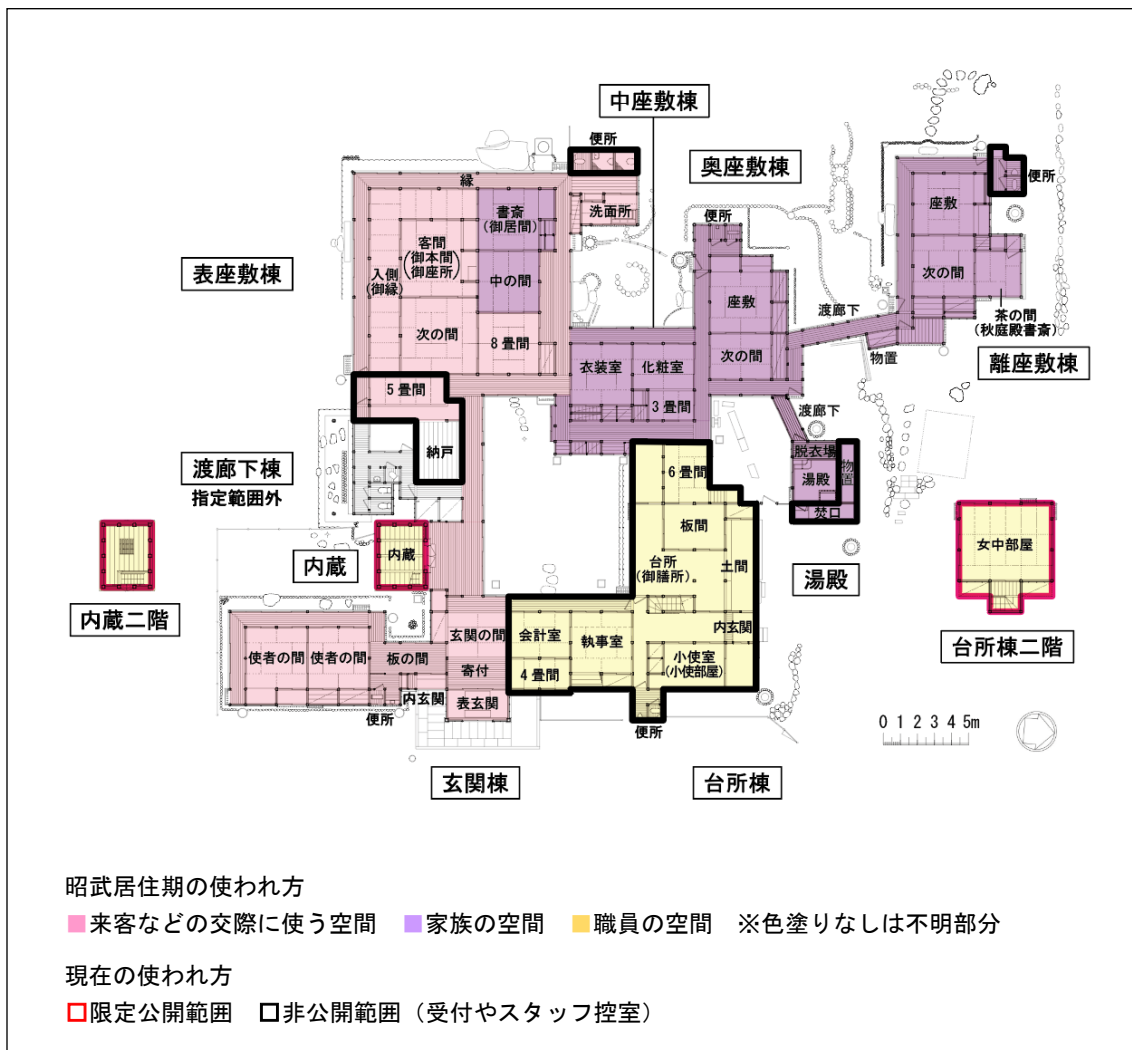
中座敷棟

便所

奥座敷棟

便所

縁

書斎
(御居間)

洗面所

便所

座敷

表座敷棟

客間
(御本間
御座所)

入側
(御縁)

中の間

座敷

次の間

次の間

渡廊下

茶の間
(秋庭殿書斎)

8畳間

衣装室

化粧室

次の間

物置

離座敷棟

5畳間

3畳間

渡廊下

納戸

脱衣場

物置

渡廊下棟

6畳間

湯殿

指定範囲外

焚口

板間

内蔵

内蔵

台所
(御膳所)

土間

湯殿

女中部屋

内蔵二階

玄関の間

会計室

執事室

内玄関

使者の間

使者の間

板の間

寄付

小使室
(小使部屋)

台所棟二階

4畳間

内玄関

表玄関

0 1 2 3 4 5m

便所

便所

玄関棟

台所棟

昭武居住期の使われ方

来客などの交際に使う空間　家族の空間　職員の空間　※色塗りなしは不明部分

現在の使われ方

限定公開範囲　非公開範囲（受付やスタッフ控室）